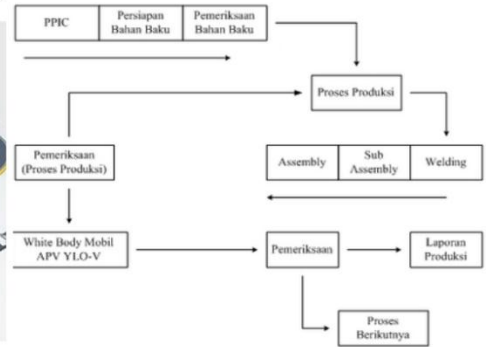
PPIC

Persiapan Bahan Baku

Pemeriksaan Bahan Baku

Proses Produksi

Pemeriksaan (Proses Produksi)

Assembly

Sub Assembly

Welding

White Body Mobil APV YLO-V

Pemeriksaan

Laporan Produksi

Proses Berikutnya